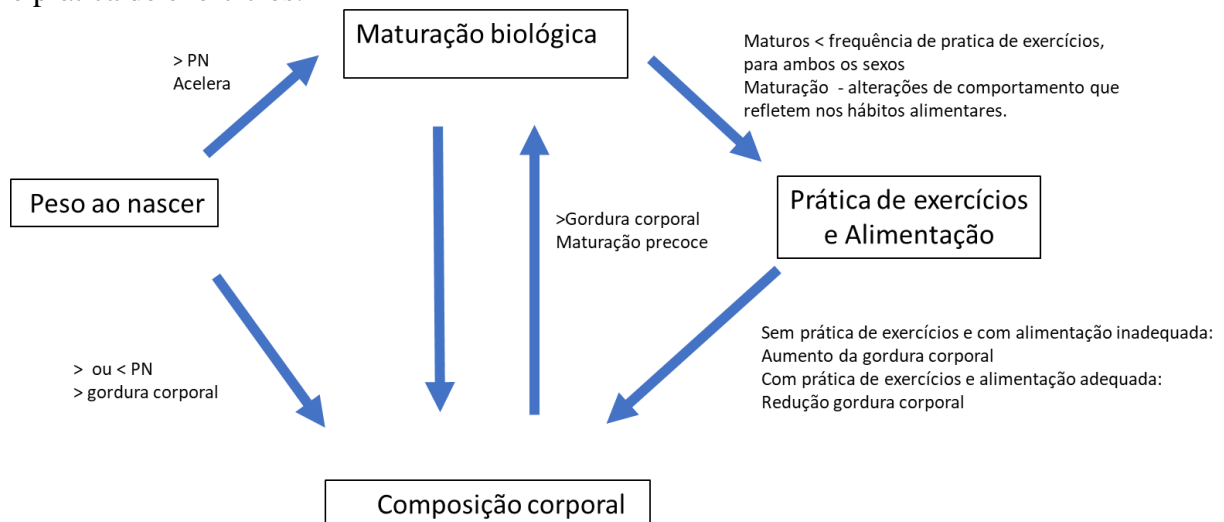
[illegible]

Maturação biológica

> PN
Acelera

Maturos < frequência de pratica de exercícios, para ambos os sexos
Maturação - alterações de comportamento que refletem nos hábitos alimentares.

Peso ao nascer

>Gordura corporal
Maturação precoce

Prática de exercícios e Alimentação

Sem prática de exercícios e com alimentação inadequada:
Aumento da gordura corporal
Com prática de exercícios e alimentação adequada:
Redução gordura corporal

> ou < PN
> gordura corporal

Composição corporal